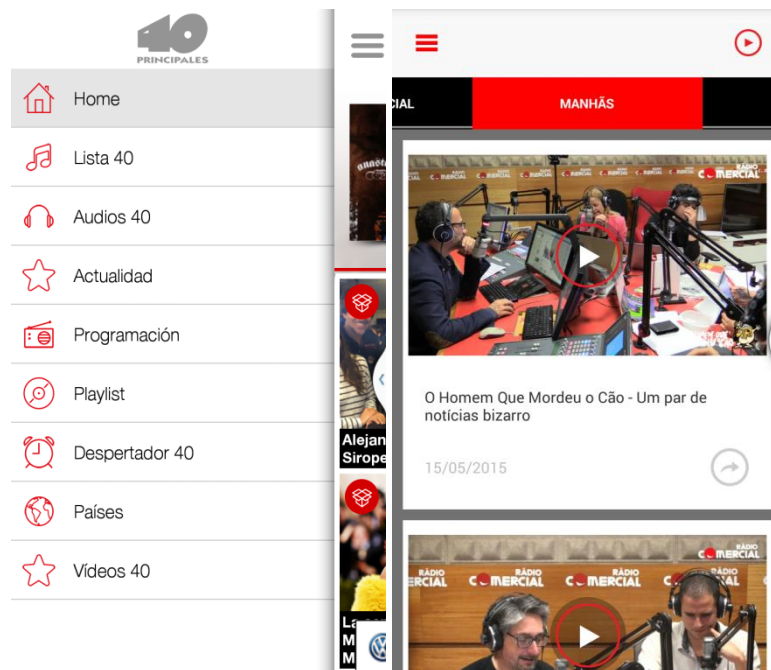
40
PRINCIPALES

Home

Lista 40

Audios 40

Actualidad

Programación

Playlist

Despertador 40

Países

Vídeos 40

Alejan
Sirope

CIAL

MANHÃS

RÁDIO COMERCIAL

O Homem Que Mordeu o Cão - Um par de notícias bizarro

15/05/2015

RÁDIO COMERCIAL